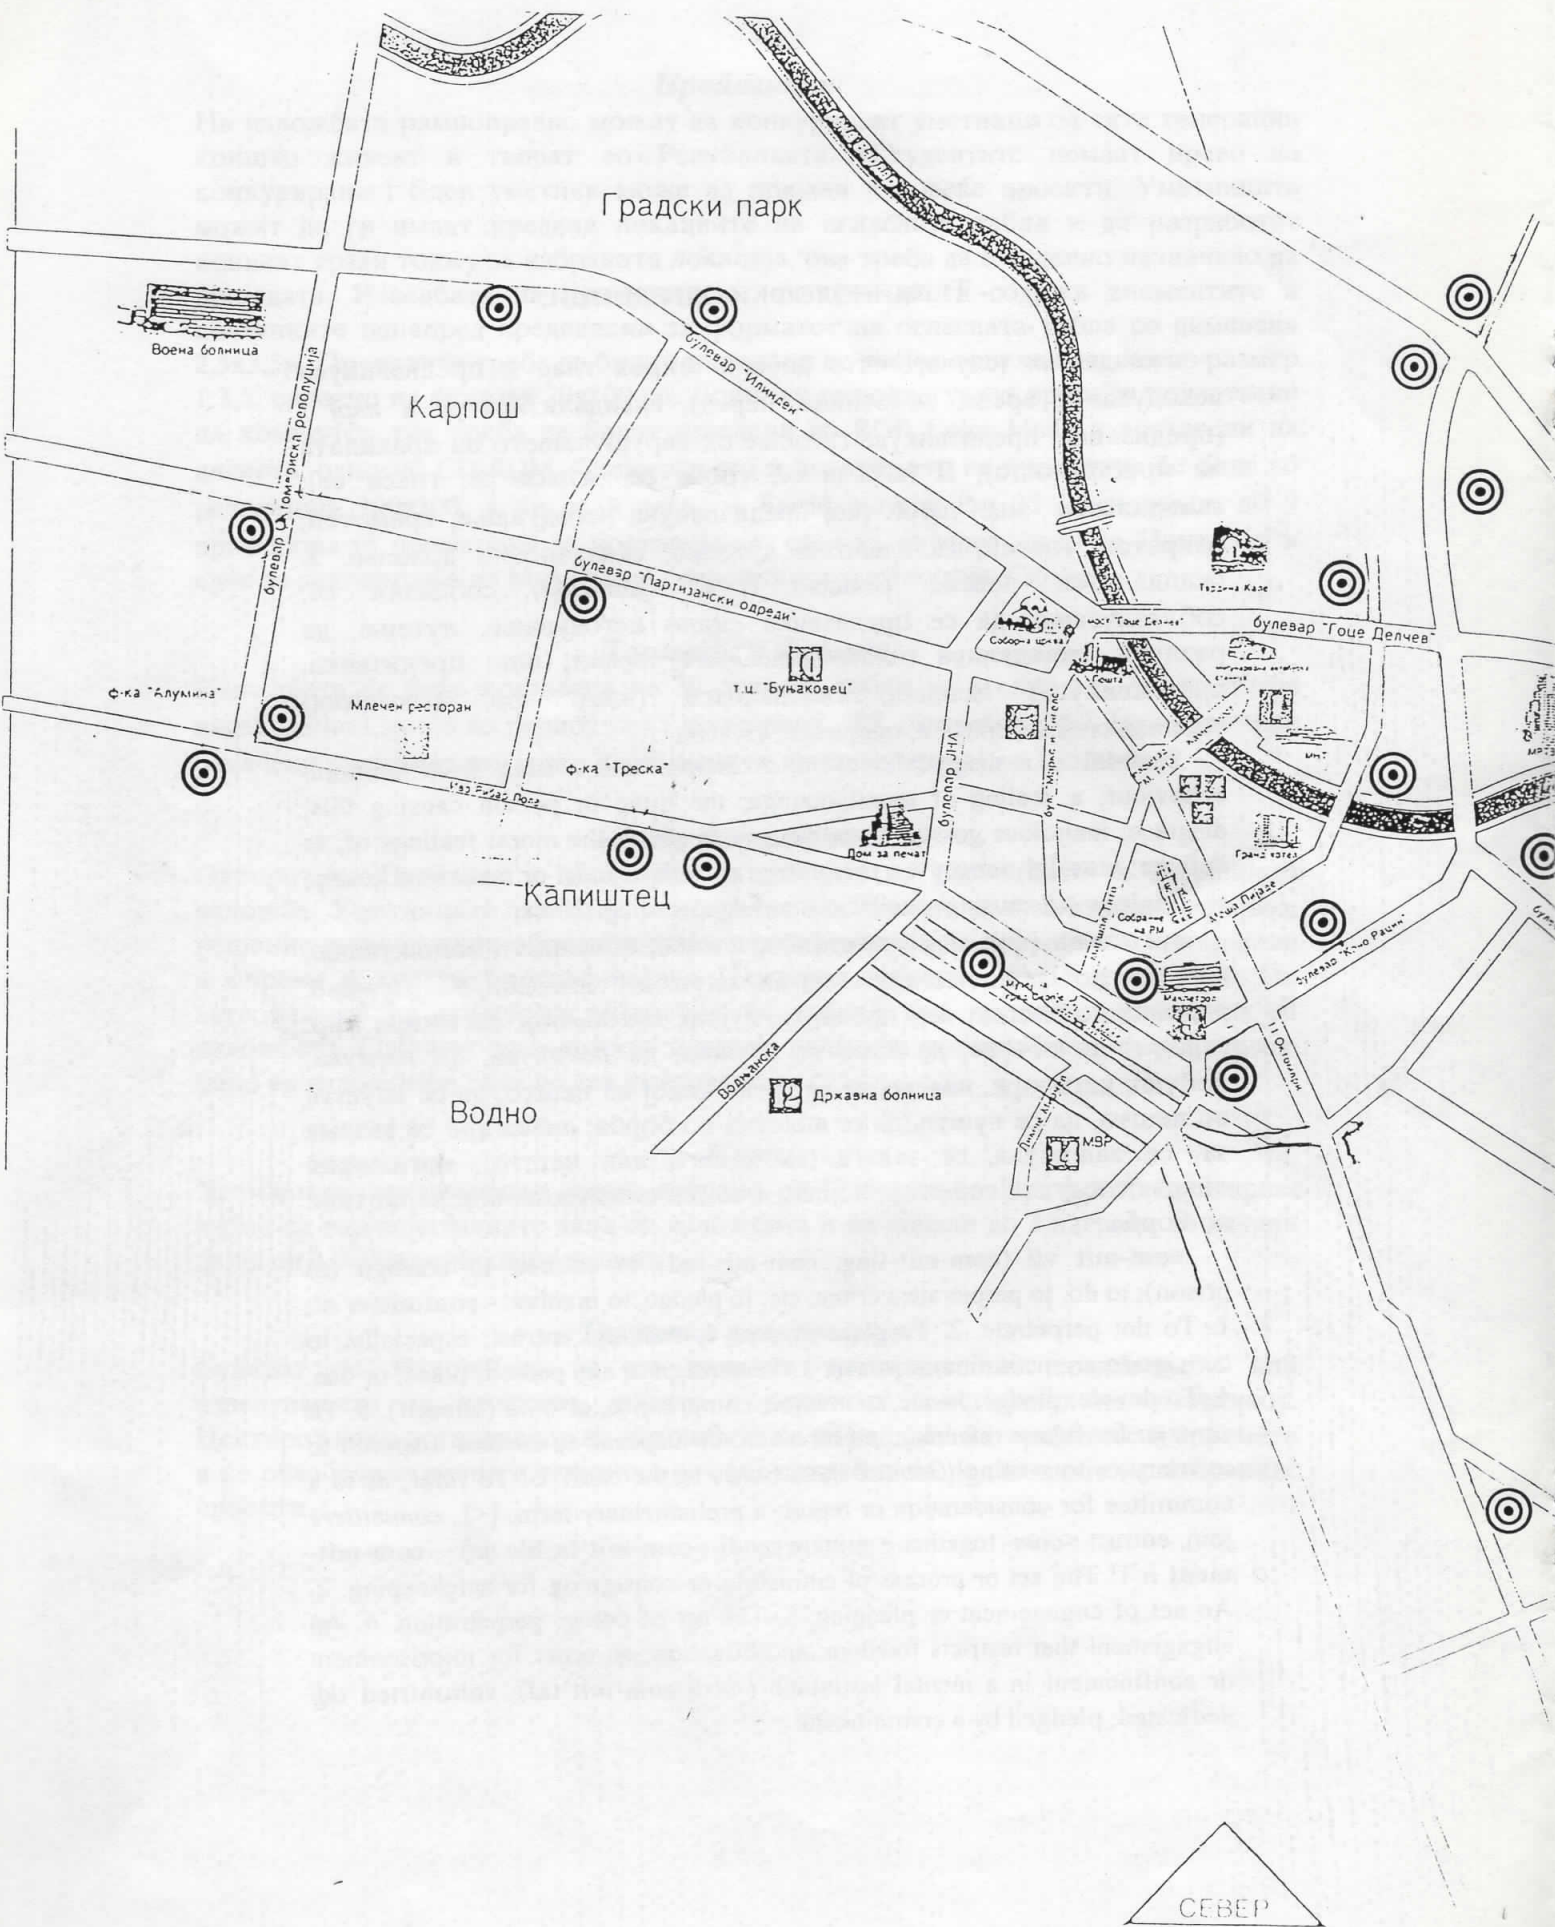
Градски парк

Воена болница

Карпош

булевар "Илинден"

булевар "Октомвриска револуција"

булевар "Партизански одреди"

Турска Каса

Соборна црква

мост "Гоце Делчев"

Пошта

булевар "Гоце Делчев"

т.ц. "Буњаковец"

ф-ка "Алумина"

Млечен ресторан

ф-ка "Треска"

Дом за печат

булевар "ЈНА"

ул. "Маркс и Енгелс"

Гранд хотел

Капиштец

Собрание на РМ

Маша Пијаде

булевар "Кочо Рацин"

Македонија

Водњанска

Водно

Државна болница

МВР

Октомвриска

СЕВЕР